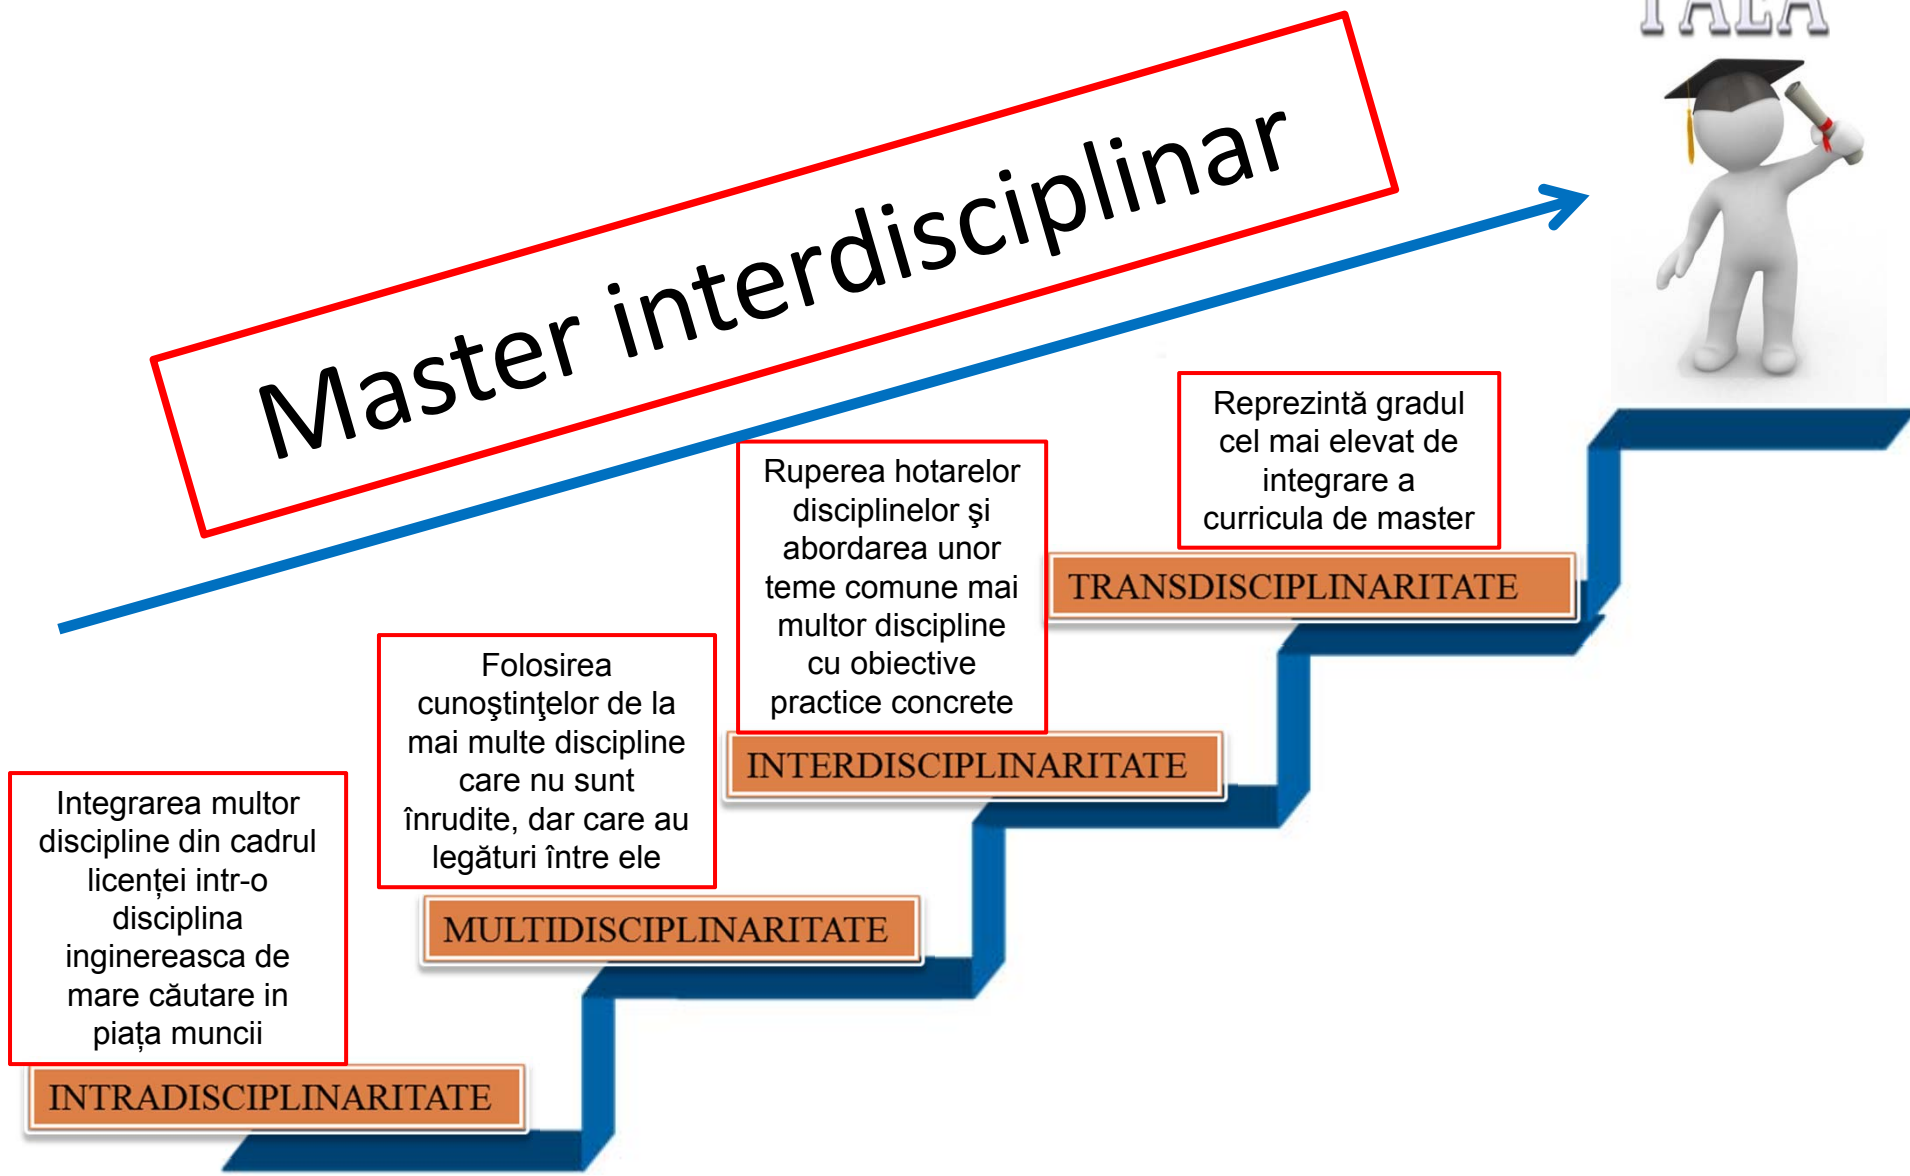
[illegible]

Master interdisciplinar

Reprezintă gradul cel mai elevat de integrare a curricula de master

TRANSDISCIPLINARITATE

Ruperea hotarelor disciplinelor şi abordarea unor teme comune mai multor discipline cu obiective practice concrete

INTERDISCIPLINARITATE

Folosirea cunoştinţelor de la mai multe discipline care nu sunt înrudite, dar care au legături între ele

MULTIDISCIPLINARITATE

Integrarea multor discipline din cadrul licenței intr-o disciplina inginereasca de mare căutare in piața muncii

INTRADISCIPLINARITATE